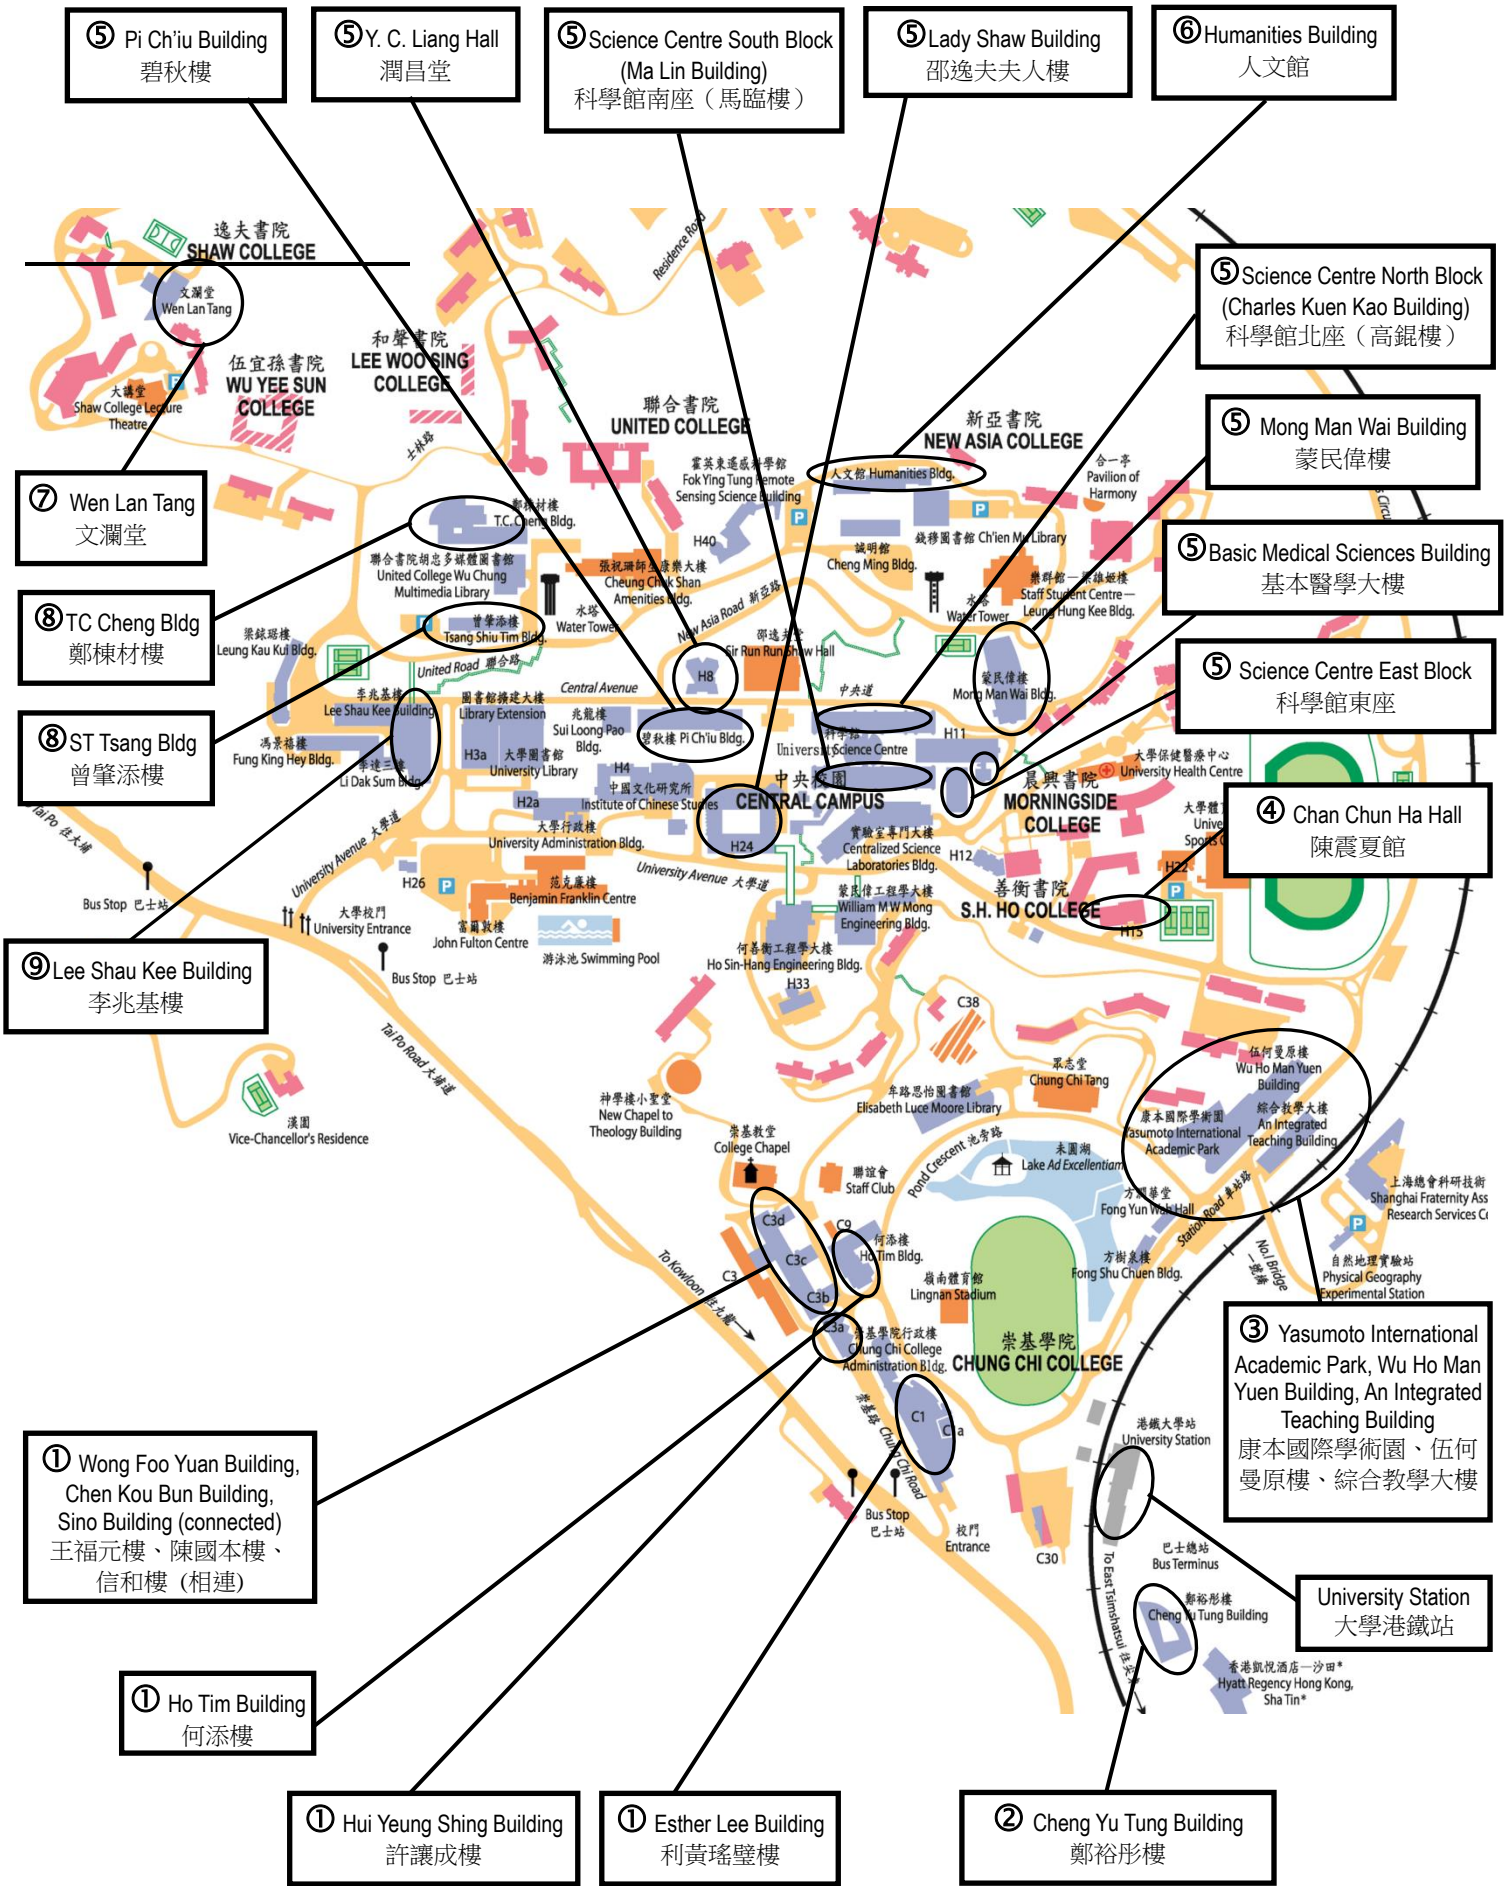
⑤ Pi Ch'iu Building
碧秋樓

⑤Y. C. Liang Hall
潤昌堂

⑤Science Centre South Block
(Ma Lin Building)
科學館南座（馬臨樓）

⑤Lady Shaw Building
邵逸夫夫人樓

⑥Humanities Building
人文館

⑤Science Centre North Block
(Charles Kuen Kao Building)
科學館北座（高錕樓）

⑤ Mong Man Wai Building
蒙民偉樓

⑤Basic Medical Sciences Building
基本醫學大樓

⑤ Science Centre East Block
科學館東座

④ Chan Chun Ha Hall
陳震夏館

⑦ Wen Lan Tang
文瀾堂

⑧TC Cheng Bldg
鄭棟材樓

⑧ST Tsang Bldg
曾肇添樓

⑨Lee Shau Kee Building
李兆基樓

③ Yasumoto International Academic Park, Wu Ho Man Yuen Building, An Integrated Teaching Building
康本國際學術園、伍何曼原樓、綜合教學大樓

University Station
大學港鐵站

① Wong Foo Yuan Building, Chen Kou Bun Building, Sino Building (connected)
王福元樓、陳國本樓、信和樓（相連）

① Ho Tim Building
何添樓

① Hui Yeung Shing Building
許讓成樓

① Esther Lee Building
利黃瑤璧樓

② Cheng Yu Tung Building
鄭裕彤樓

逸夫書院 SHAW COLLEGE
文瀾堂 Wen Lan Tang
大講堂 Shaw College Lecture Theatre
伍宜孫書院 WU YEE SUN COLLEGE
和聲書院 LEE WOO SING COLLEGE
士林路
Residence Road
聯合書院 UNITED COLLEGE
新亞書院 NEW ASIA COLLEGE
霍英東遙感科學館 Fok Ying Tung Remote Sensing Science Building
人文館 Humanities Bldg.
合一亭 Pavilion of Harmony
鄭棟材樓 T.C. Cheng Bldg.
H40
誠明館 Cheng Ming Bldg.
錢穆圖書館 Ch'ien Mu Library
聯合書院胡忠多媒體圖書館 United College Wu Chung Multimedia Library
張祝珊師生康樂大樓 Cheung Chuk Shan Amenities Bldg.
水塔 Water Tower
新亞路 New Asia Road
樂群館—梁雄姬樓 Staff Student Centre— Leung Hung Kee Bldg.
曾肇添樓 Tsang Shiu Tim Bldg.
水塔 Water Tower
梁銶琚樓 Leung Kau Kui Bldg.
邵逸夫堂 Sir Run Run Shaw Hall
H8
United Road 聯合路
Central Avenue
中央道
蒙民偉樓 Mong Man Wai Bldg.
李兆基樓 Lee Shau Kee Building
圖書館擴建大樓 Library Extension
兆龍樓 Sui Loong Pao Bldg.
碧秋樓 Pi Ch'iu Bldg.
科學館 University Science Centre
H11
馮景禧樓 Fung King Hey Bldg.
H3a
大學圖書館 University Library
H4
李達三樓 Li Dak Sum Bldg.
中央校園 CENTRAL CAMPUS
大學保健醫療中心 University Health Centre
晨興書院 MORNINGSIDE COLLEGE
中國文化研究所 Institute of Chinese Studies
H2a
大學行政樓 University Administration Bldg.
H24
實驗室專門大樓 Centralized Science Laboratories Bldg.
H12
大學體育館 University Sports Centre
Tai Po Road 大埔道
University Avenue 大學道
University Avenue 大學道
蒙民偉工程學大樓 William M W Mong Engineering Bldg.
善衡書院 S.H. HO COLLEGE
H26
范克廉樓 Benjamin Franklin Centre
H22
H15
Bus Stop 巴士站
大學校門 University Entrance
富爾敦樓 John Fulton Centre
游泳池 Swimming Pool
何善衡工程學大樓 Ho Sin-Hang Engineering Bldg.
H33
Bus Stop 巴士站
C38
Tai Po Road 大埔道
眾志堂 Chung Chi Tang
伍何曼原樓 Wu Ho Man Yuen Building
漢園 Vice-Chancellor's Residence
神學樓小聖堂 New Chapel to Theology Building
祟基教堂 College Chapel
牟路思怡圖書館 Elisabeth Luce Moore Library
康本國際學術園 Yasumoto International Academic Park
綜合教學大樓 An Integrated Teaching Building
Pond Crescent 池旁路
未圓湖 Lake Ad Excellentiam
聯誼會 Staff Club
方潤華堂 Fong Yun Wah Hall
Station Road 車站路
上海總會科研技術 Shanghai Fraternity Ass Research Services C
C3d
C9
何添樓 Ho Tim Bldg.
C3c
方樹泉樓 Fong Shu Chuen Bldg.
No.1 Bridge 一號橋
自然地理實驗站 Physical Geography Experimental Station
To Kowloon 往九龍
C3
C3b
嶺南體育館 Lingnan Stadium
C3a
崇基學院行政樓 Chung Chi College Administration Bldg.
崇基學院 CHUNG CHI COLLEGE
崇基路 Chung Chi Road
C1
C1a
港鐵大學站 University Station
Bus Stop 巴士站
校門 Entrance
C30
巴士總站 Bus Terminus
To East Tsimshatsui 往尖
鄭裕彤樓 Cheng Yu Tung Building
香港凱悅酒店—沙田* Hyatt Regency Hong Kong, Sha Tin*